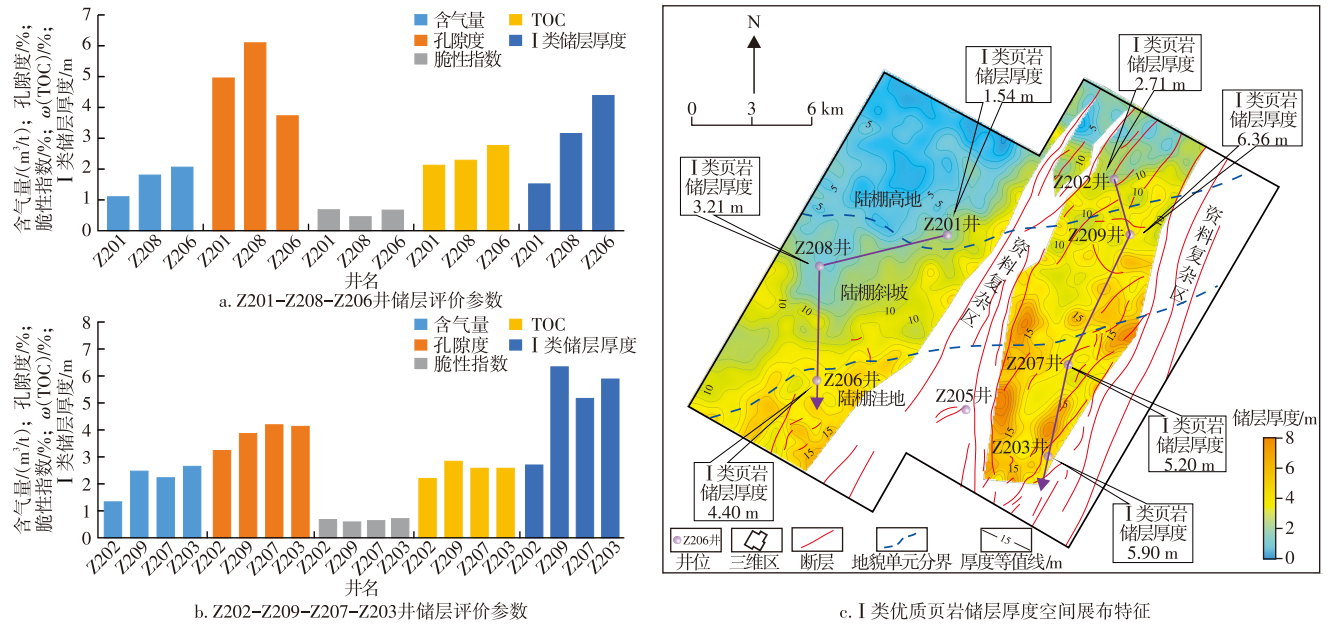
含气量/(m³/t)；孔隙度/%；脆性指数/%；ω(TOC)/%；Ⅰ类储层厚度/m

7
6
5
4
3
2
1
0

含气量
孔隙度
脆性指数
TOC
Ⅰ类储层厚度

Z201 Z208 Z206 Z201 Z208 Z206 Z201 Z208 Z206 Z201 Z208 Z206 Z201 Z208 Z206
井名

a. Z201–Z208–Z206井储层评价参数

含气量/(m³/t)；孔隙度/%；脆性指数/%；ω(TOC)/%；Ⅰ类储层厚度/m

8
7
6
5
4
3
2
1
0

含气量
孔隙度
脆性指数
TOC
Ⅰ类储层厚度

Z202 Z209 Z207 Z203 Z202 Z209 Z207 Z203 Z202 Z209 Z207 Z203 Z202 Z209 Z207 Z203 Z202 Z209 Z207 Z203
井名

b. Z202–Z209–Z207–Z203井储层评价参数

N

0 3 6 km

Ⅰ类页岩储层厚度 1.54 m

Ⅰ类页岩储层厚度 2.71 m

Ⅰ类页岩储层厚度 6.36 m

Ⅰ类页岩储层厚度 3.21 m

陆棚高地
Z201井
Z202井
Z209井
Z208井
陆棚斜坡
资料复杂区
资料复杂区
Z207井
Z206井
陆棚洼地
Z205井
Z203井

5
5
5
5
10
10
10
10
15
15
15
15

Ⅰ类页岩储层厚度 5.20 m

Ⅰ类页岩储层厚度 4.40 m

Ⅰ类页岩储层厚度 5.90 m

储层厚度/m
8
6
4
2
0

Z206井
井位
三维区
断层
地貌单元分界
15
厚度等值线/m

c. Ⅰ类优质页岩储层厚度空间展布特征